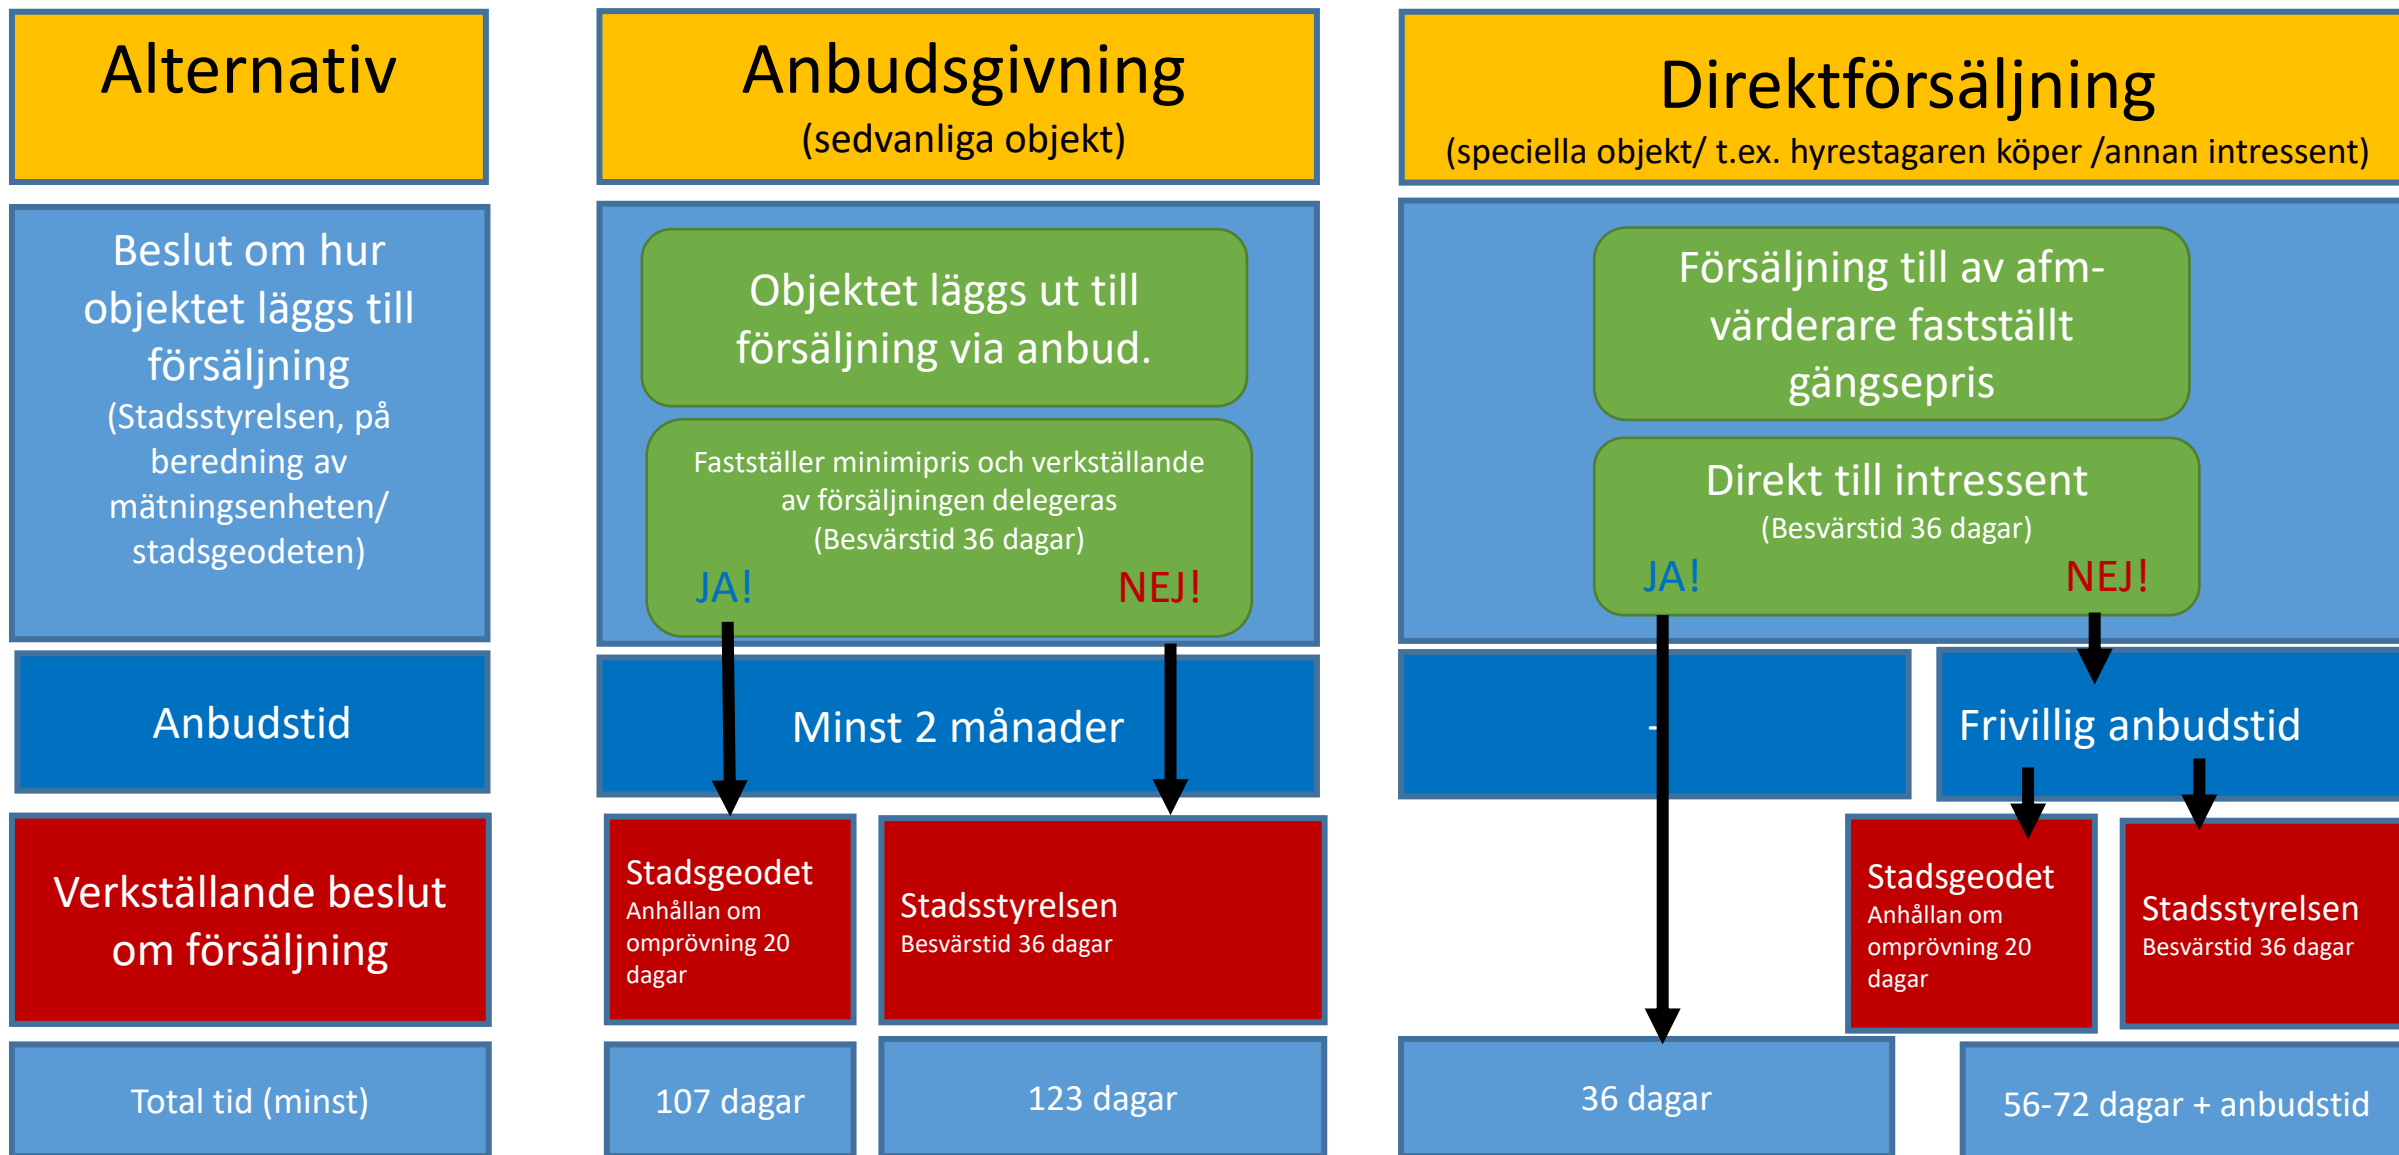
Alternativ

Beslut om hur objektet läggs till försäljning
(Stadsstyrelsen, på beredning av mätningsenheten/ stadsgeodeten)

Anbudstid

Verkställande beslut om försäljning

Total tid (minst)

Anbudsgivning
(sedvanliga objekt)

Objektet läggs ut till försäljning via anbud.

Fastställer minimipris och verkställande av försäljningen delegeras
(Besvärstid 36 dagar)

JA!

NEJ!

Minst 2 månader

Stadsgeodet
Anhållan om omprövning 20 dagar

Stadsstyrelsen
Besvärstid 36 dagar

107 dagar

123 dagar

Direktförsäljning
(speciella objekt/ t.ex. hyrestagaren köper /annan intressent)

Försäljning till av afm-värderare fastställt gängsepris

Direkt till intressent
(Besvärstid 36 dagar)

JA!

NEJ!

-

Frivillig anbudstid

Stadsgeodet
Anhållan om omprövning 20 dagar

Stadsstyrelsen
Besvärstid 36 dagar

36 dagar

56-72 dagar + anbudstid